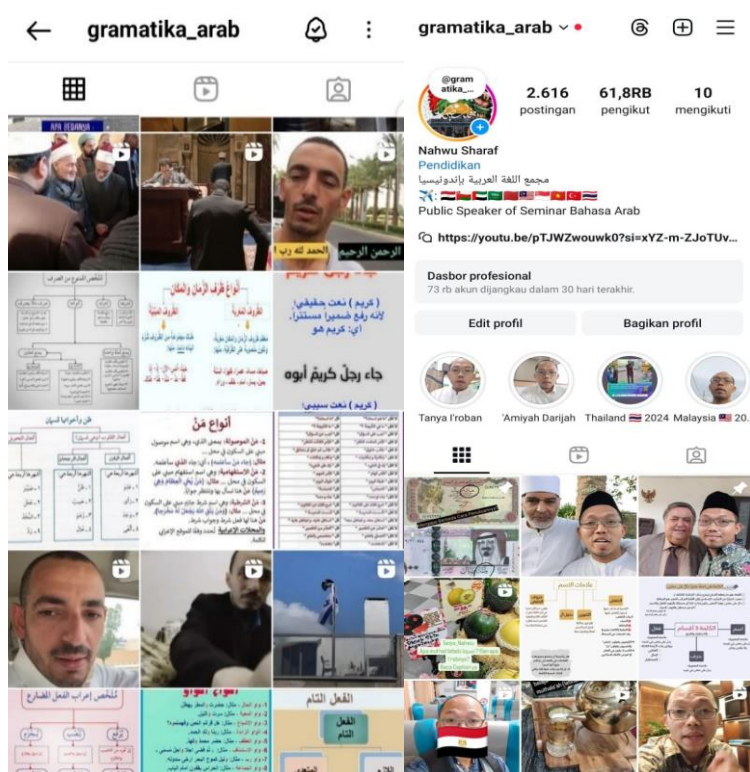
gramatika_arab

AMN BEDAWAN

الحمد لله رب

الرحمن الرحيم

أنواع ظرف الزمان والمكان

( كريم ) نعت حقيقي: لأنه رفع ضميرا مستترا، أي: كريم هو

جاء رجلٌ كريمٌ أبوه

( كريم ) نعت سببي:

أنواع مَنْ

ملخص إعراب الفعل المضارع

أنواع الواو

الفعل التام

الفعل التام

gramatika_arab

@gramatika_...

2.616 postingan

61,8RB pengikut

10 mengikuti

Nahwu Sharaf

Pendidikan

مجمع اللغة العربية بإندونيسيا

Public Speaker of Seminar Bahasa Arab

https://youtu.be/pTJWZwouwk0?si=xYZ-m-ZJoTUv...

Dasbor profesional

73 rb akun dijangkau dalam 30 hari terakhir.

Edit profil

Bagikan profil

Tanya I'roban

'Amiyah Darijah

Thailand 🇹🇭 2024

Malaysia 🇲🇾 20.

علامات الاسم

الكلمة ٣ أقسام